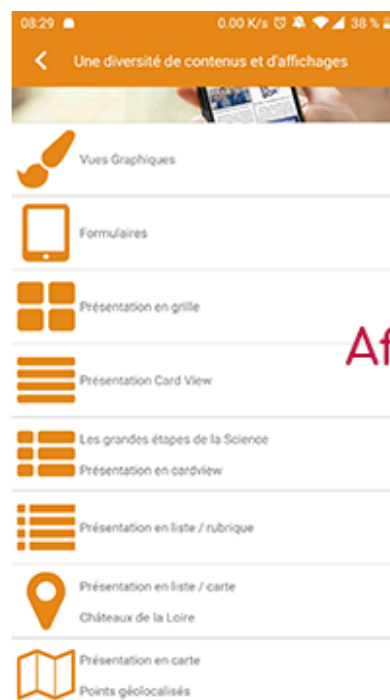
08:29 0.00 K/s 38 %

Une diversité de contenus et d'affichages

Vues Graphiques

Formulaires

Présentation en grille

Af

Présentation Card View

Les grandes étapes de la Science

Présentation en cardview

Présentation en liste / rubrique

Présentation en liste / carte

Châteaux de la Loire

Présentation en carte

Points géolocalisés